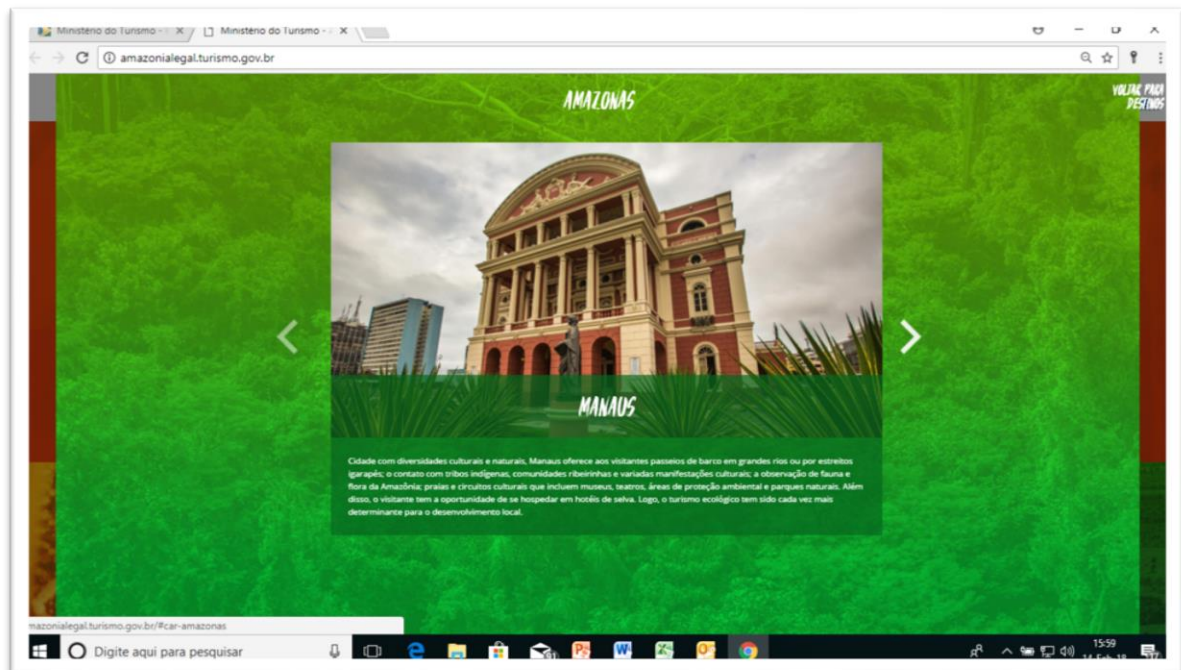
Ministério do Turismo - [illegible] ×
Ministério do Turismo - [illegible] ×

amazonialegal.turismo.gov.br

AMAZONAS

VOLTAR PARA DESTINOS

MANAUS

Cidade com diversidades culturais e naturais, Manaus oferece aos visitantes passeios de barco em grandes rios ou por estreitos igarapés; o contato com tribos indígenas, comunidades ribeirinhas e variadas manifestações culturais; a observação de fauna e flora da Amazônia; praias e circuitos culturais que incluem museus, teatros, áreas de proteção ambiental e parques naturais. Além disso, o visitante tem a oportunidade de se hospedar em hotéis de selva. Logo, o turismo ecológico tem sido cada vez mais determinante para o desenvolvimento local.

mazonialegal.turismo.gov.br/#car-amazonas

Digite aqui para pesquisar

15:59
14-Feb-18